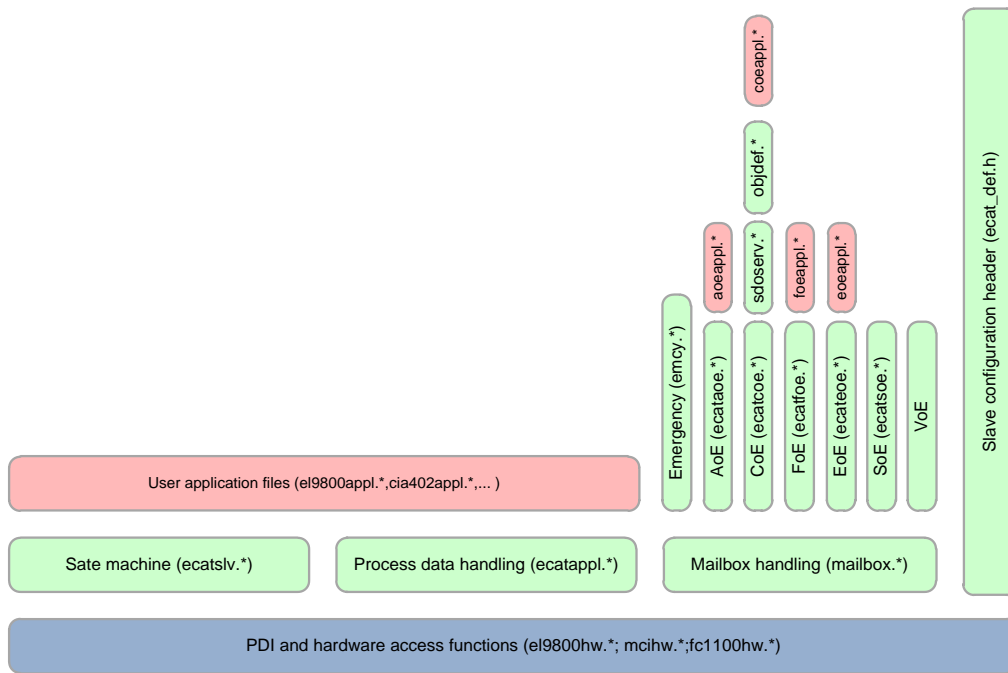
coeappl.*

objdef.*

aoeappl.*

sdoserv.*

foeappl.*

eoeappl.*

Emergency (emcy.*)

AoE (ecataoe.*)

CoE (ecatcoe.*)

FoE (ecatfoe.*)

EoE (ecateoe.*)

SoE (ecatsoe.*)

VoE

Slave configuration header (ecat_def.h)

User application files (el9800appl.*,cia402appl.*,... )

Sate machine (ecatslv.*)

Process data handling (ecatappl.*)

Mailbox handling (mailbox.*)

PDI and hardware access functions (el9800hw.*; mcihw.*;fc1100hw.*)